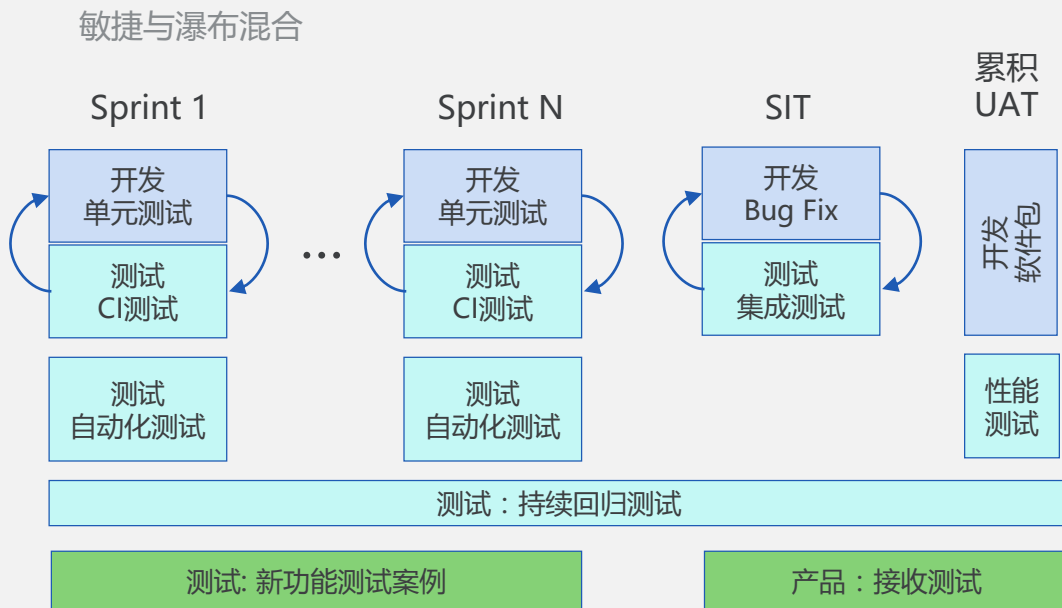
敏捷与瀑布混合

Sprint 1

开发
单元测试

测试
CI测试

测试
自动化测试

…

Sprint N

开发
单元测试

测试
CI测试

测试
自动化测试

SIT

开发
Bug Fix

测试
集成测试

累积
UAT

开发
软件包

性能
测试

测试：持续回归测试

测试: 新功能测试案例

产品：接收测试